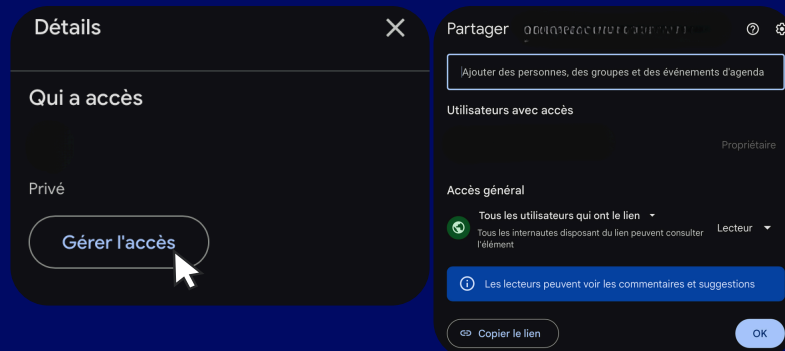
Détails

Qui a accès

Privé

Gérer l'accès

Partager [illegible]

Ajouter des personnes, des groupes et des événements d'agenda

Utilisateurs avec accès

Propriétaire

Accès général

Tous les utilisateurs qui ont le lien

Tous les internautes disposant du lien peuvent consulter l'élément

Lecteur

Les lecteurs peuvent voir les commentaires et suggestions

Copier le lien

OK